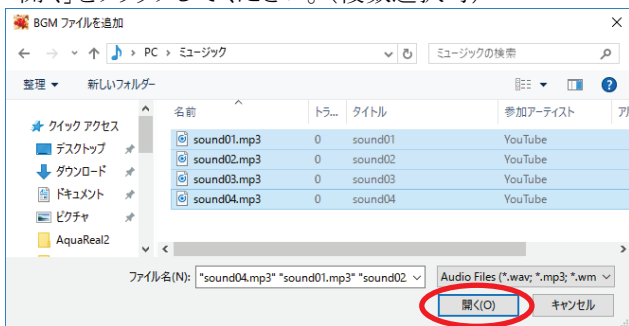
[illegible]をクリックしてください。(複数選択可)

BGM ファイルを追加

PC › ミュージック

ミュージックの検索

整理 ▾ 新しいフォルダー

クイック アクセス
デスクトップ
ダウンロード
ドキュメント
ピクチャ
AquaReal2

| 名前 | トラ... | タイトル | 参加アーティスト | アル |
|---|---|---|---|---|
| sound01.mp3 | 0 | sound01 | YouTube | |
| sound02.mp3 | 0 | sound02 | YouTube | |
| sound03.mp3 | 0 | sound03 | YouTube | |
| sound04.mp3 | 0 | sound04 | YouTube | |

ファイル名(N): "sound04.mp3" "sound01.mp3" "sound02

Audio Files (*.wav; *.mp3; *.wm

開く(O) キャンセル